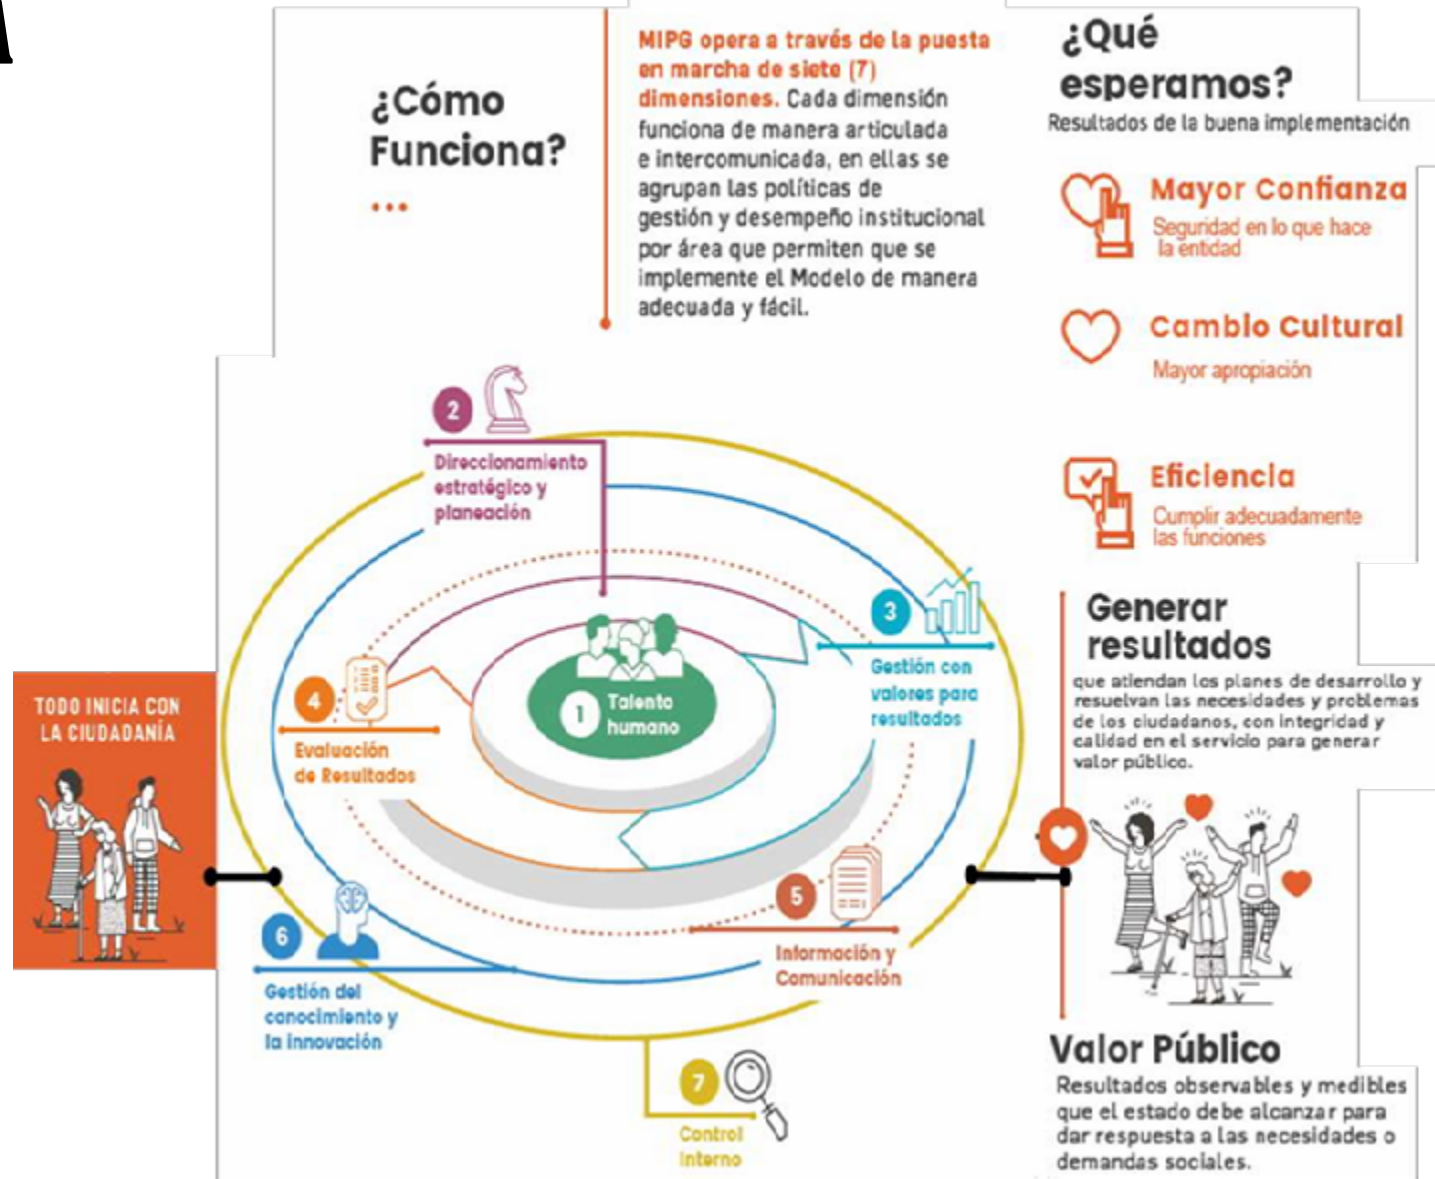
¿Cómo Funciona?

...

MIPG opera a través de la puesta en marcha de siete (7) dimensiones. Cada dimensión funciona de manera articulada e intercomunicada, en ellas se agrupan las políticas de gestión y desempeño institucional por área que permiten que se implemente el Modelo de manera adecuada y fácil.

¿Qué esperamos?

Resultados de la buena implementación

Mayor Confianza

Seguridad en lo que hace la entidad

Cambio Cultural

Mayor apropiación

Eficiencia

Cumplir adecuadamente las funciones

2 Direccionamiento estratégico y planeación

3 Gestión con valores para resultados

1 Talento humano

4 Evaluación de Resultados

5 Información y Comunicación

6 Gestión del conocimiento y la innovación

7 Control Interno

TODO INICIA CON LA CIUDADANÍA

Generar resultados

que atiendan los planes de desarrollo y resuelvan las necesidades y problemas de los ciudadanos, con integridad y calidad en el servicio para generar valor público.

Valor Público

Resultados observables y medibles que el estado debe alcanzar para dar respuesta a las necesidades o demandas sociales.